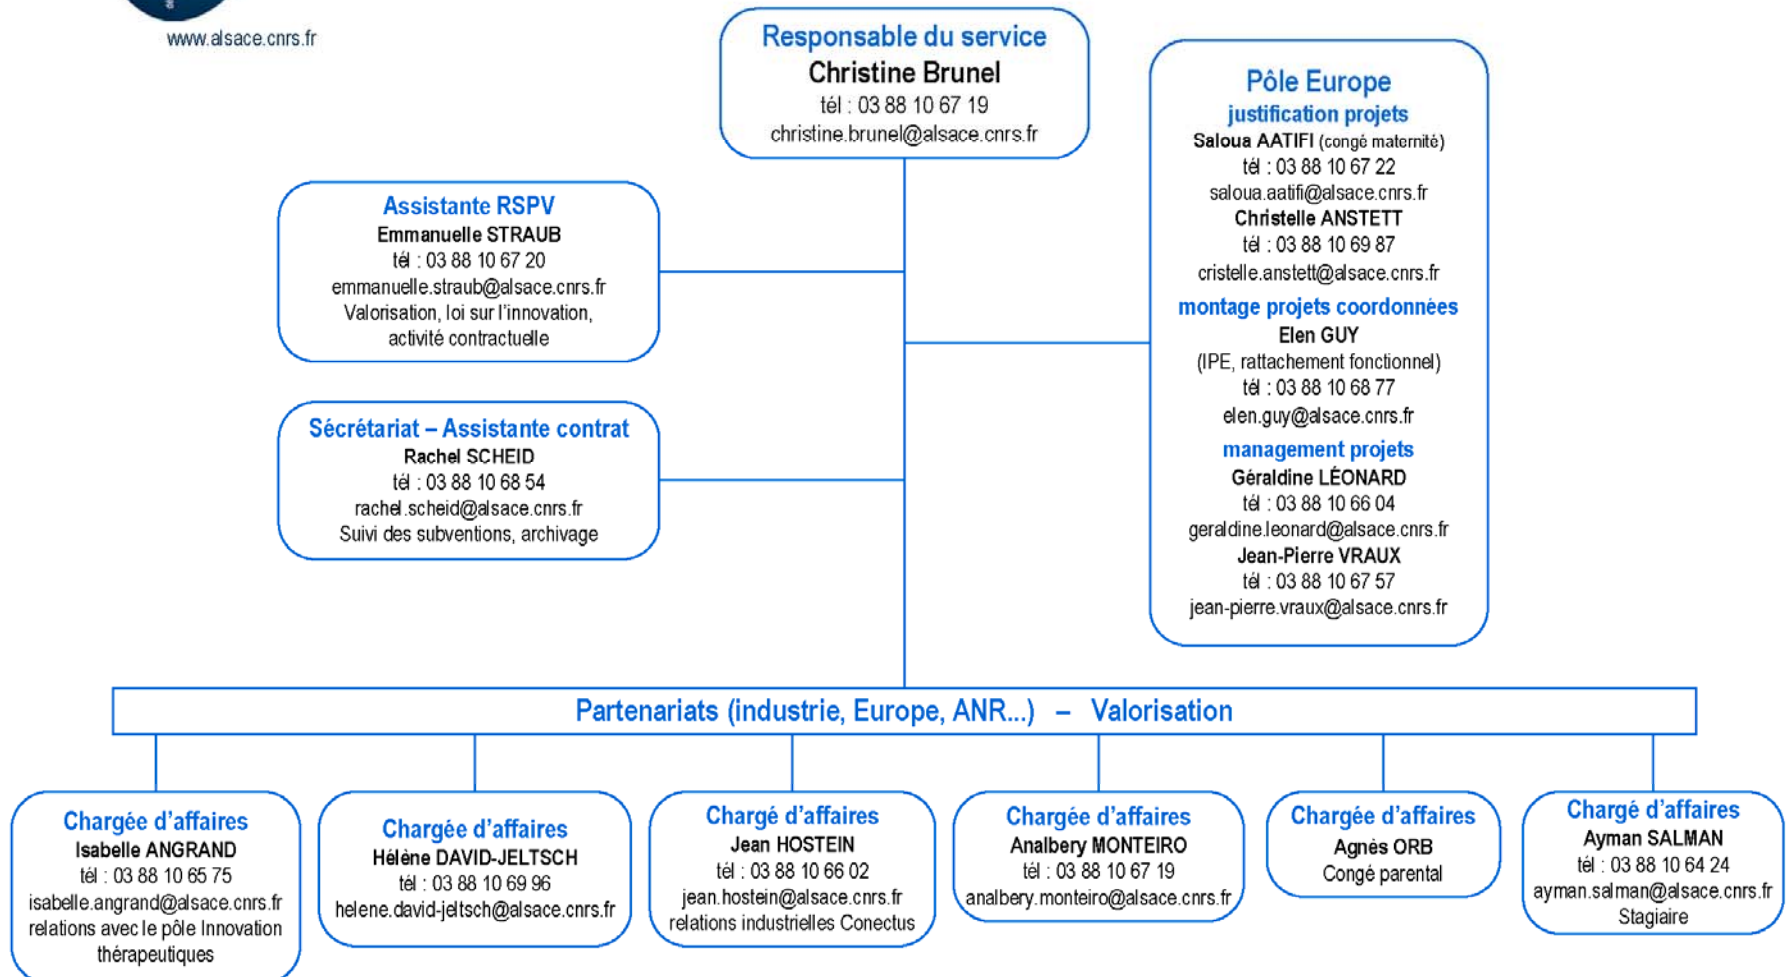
www.alsace.cnrs.fr

Responsable du service
Christine Brunel
tél : 03 88 10 67 19
christine.brunel@alsace.cnrs.fr

Assistante RSPV
Emmanuelle STRAUB
tél : 03 88 10 67 20
emmanuelle.straub@alsace.cnrs.fr
Valorisation, loi sur l'innovation, activité contractuelle

Sécrétariat – Assistante contrat
Rachel SCHEID
tél : 03 88 10 68 54
rachel.scheid@alsace.cnrs.fr
Suivi des subventions, archivage

Pôle Europe
justification projets
Saloua AATIFI (congé maternité)
tél : 03 88 10 67 22
saloua.aatifi@alsace.cnrs.fr
Christelle ANSTETT
tél : 03 88 10 69 87
cristelle.anstett@alsace.cnrs.fr
montage projets coordonnées
Elen GUY
(IPE, rattachement fonctionnel)
tél : 03 88 10 68 77
elen.guy@alsace.cnrs.fr
management projets
Géraldine LÉONARD
tél : 03 88 10 66 04
geraldine.leonard@alsace.cnrs.fr
Jean-Pierre VRAUX
tél : 03 88 10 67 57
jean-pierre.vraux@alsace.cnrs.fr

Partenariats (industrie, Europe, ANR...) – Valorisation

Chargée d'affaires
Isabelle ANGRAND
tél : 03 88 10 65 75
isabelle.angrand@alsace.cnrs.fr
relations avec le pôle Innovation thérapeutiques

Chargée d'affaires
Hélène DAVID-JELTSCH
tél : 03 88 10 69 96
helene.david-jeltsch@alsace.cnrs.fr

Chargé d'affaires
Jean HOSTEIN
tél : 03 88 10 66 02
jean.hostein@alsace.cnrs.fr
relations industrielles Conectus

Chargée d'affaires
Analbery MONTEIRO
tél : 03 88 10 67 19
analbery.monteiro@alsace.cnrs.fr

Chargée d'affaires
Agnès ORB
Congé parental

Chargé d'affaires
Ayman SALMAN
tél : 03 88 10 64 24
ayman.salman@alsace.cnrs.fr
Stagiaire